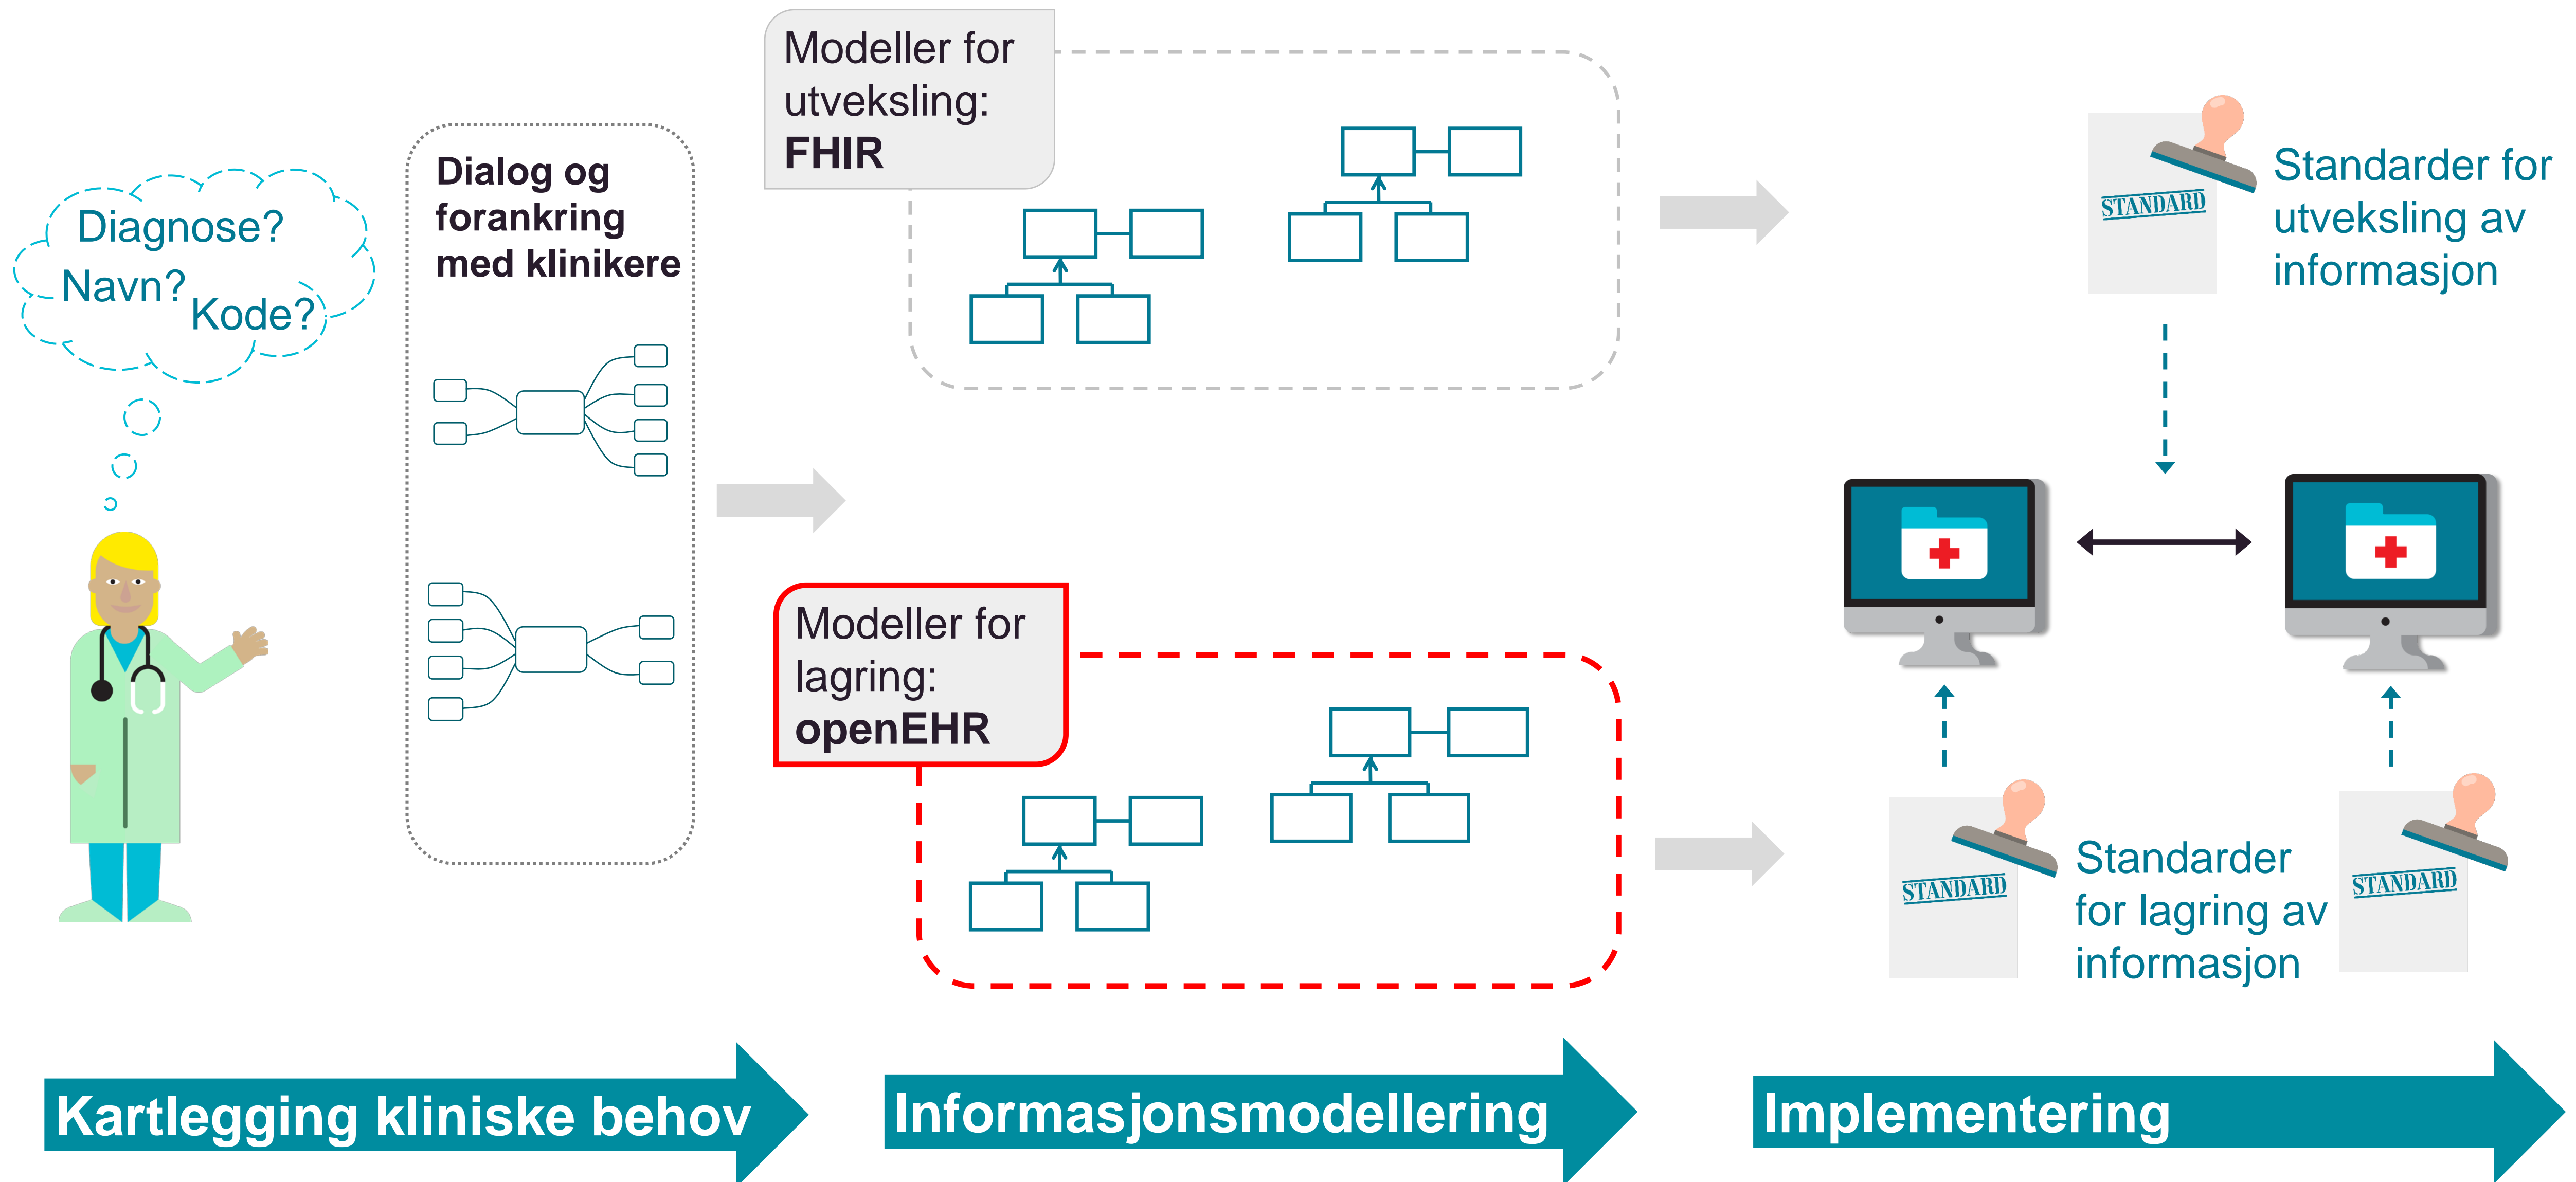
Diagnose?
Navn?
Kode?

Dialog og forankring med klinikere

Modeller for utveksling:
**FHIR**

Modeller for lagring:
**openEHR**

STANDARD
Standarder for utveksling av informasjon

STANDARD
Standarder for lagring av informasjon
STANDARD

Kartlegging kliniske behov
Informasjonsmodellering
Implementering